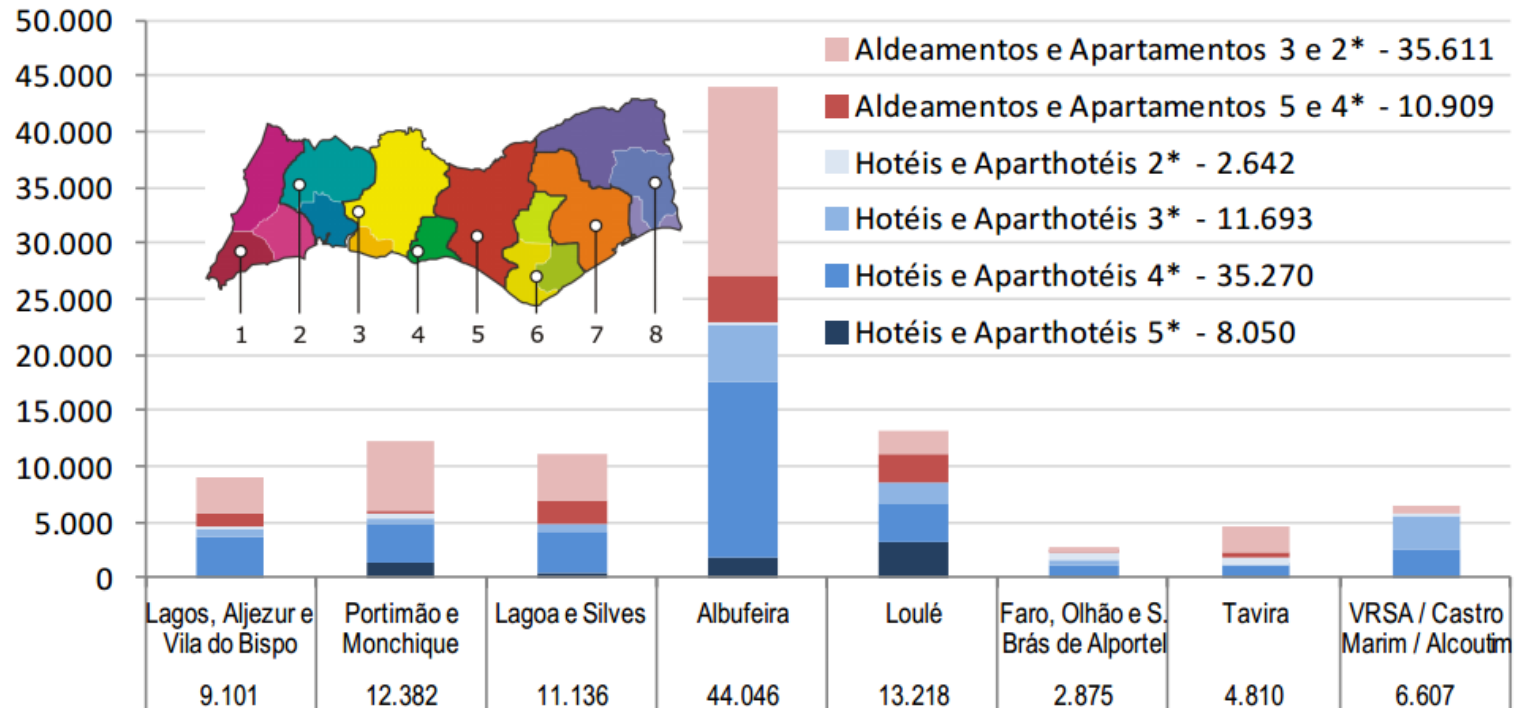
50.000
45.000
40.000
35.000
30.000
25.000
20.000
15.000
10.000
5.000
0

Aldeamentos e Apartamentos 3 e 2* - 35.611
Aldeamentos e Apartamentos 5 e 4* - 10.909
Hotéis e Aparthotéis 2* - 2.642
Hotéis e Aparthotéis 3* - 11.693
Hotéis e Aparthotéis 4* - 35.270
Hotéis e Aparthotéis 5* - 8.050

1 2 3 4 5 6 7 8

| Lagos, Aljezur e Vila do Bispo | Portimão e Monchique | Lagoa e Silves | Albufeira | Loulé | Faro, Olhão e S. Brás de Alportel | Tavira | VRSA / Castro Marim / Alcoutim |
|---|---|---|---|---|---|---|---|
| 9.101 | 12.382 | 11.136 | 44.046 | 13.218 | 2.875 | 4.810 | 6.607 |